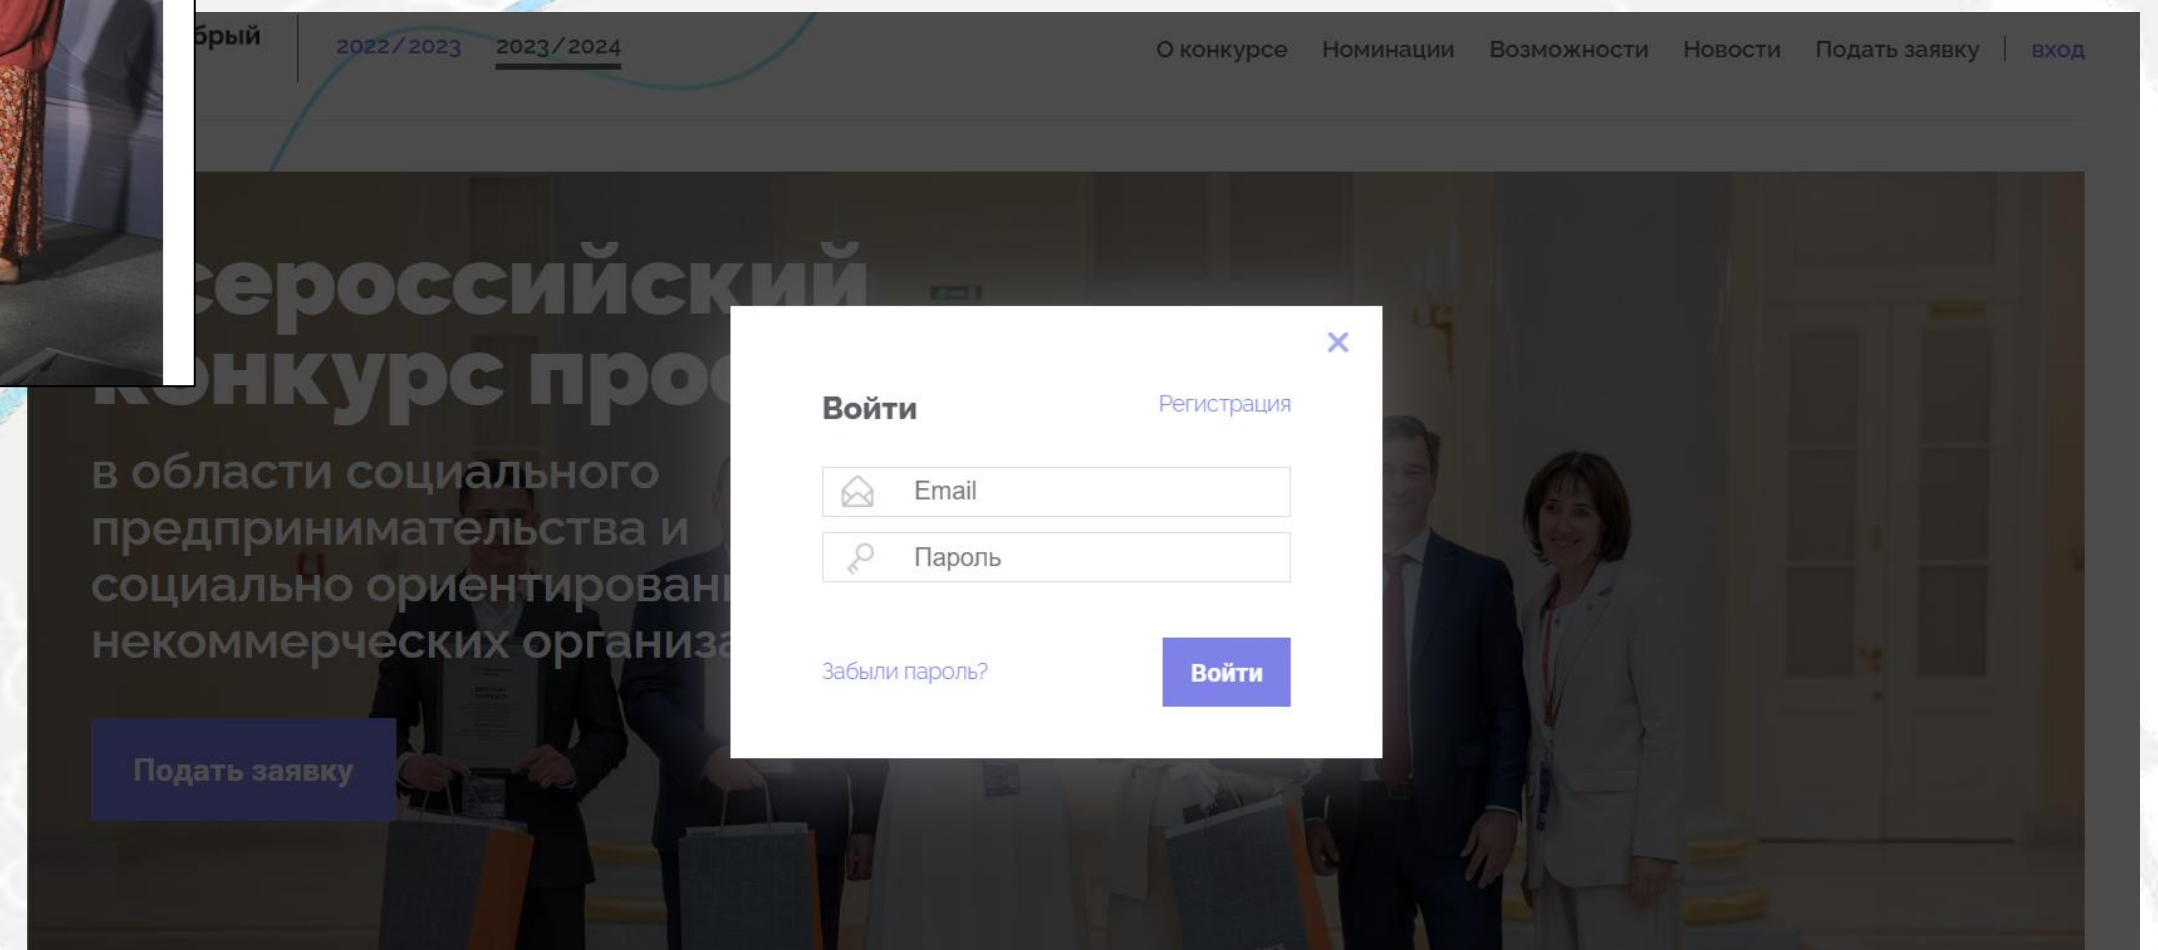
брый

2022 / 2023 2023 / 2024

О конкурсе Номинации Возможности Новости Подать заявку вход

сероссийский
конкурс про

в области социального предпринимательства и социально ориентирован некоммерческих организа

Подать заявку

×

Войти Регистрация

Email

Пароль

Забыли пароль?

Войти